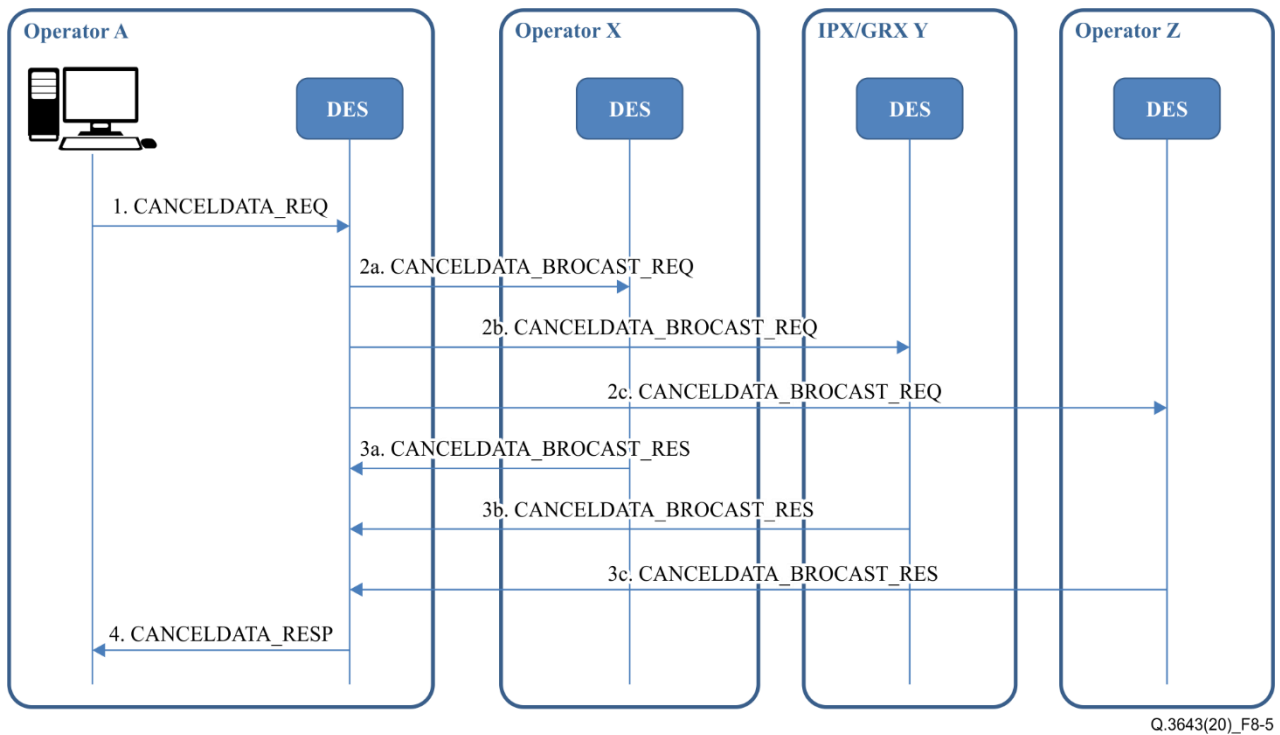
Operator A

DES

Operator X

DES

IPX/GRX Y

DES

Operator Z

DES

1. CANCELDATA_REQ

2a. CANCELDATA_BROCAST_REQ

2b. CANCELDATA_BROCAST_REQ

2c. CANCELDATA_BROCAST_REQ

3a. CANCELDATA_BROCAST_RES

3b. CANCELDATA_BROCAST_RES

3c. CANCELDATA_BROCAST_RES

4. CANCELDATA_RESP

Q.3643(20)_F8-5